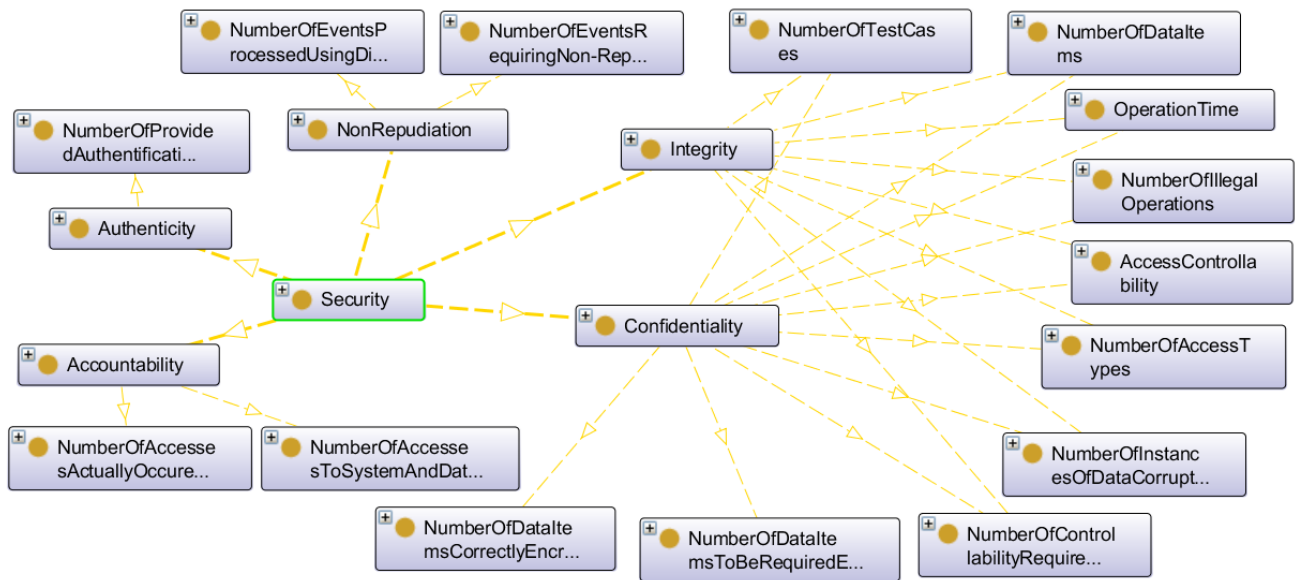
NumberOfEventsProcessedUsingDi...

NumberOfEventsRequiringNon-Rep...

NumberOfTestCases

NumberOfDataItems

NumberOfProvidedAuthentificati...

NonRepudiation

OperationTime

Integrity

NumberOfIllegalOperations

Authenticity

AccessControllability

Security

Confidentiality

NumberOfAccessTypes

Accountability

NumberOfAccessesActuallyOccure...

NumberOfAccessesToSystemAndDat...

NumberOfInstancesOfDataCorrupt...

NumberOfDataItemsCorrectlyEncr...

NumberOfDataItemsToBeRequiredE...

NumberOfControllabilityRequire...